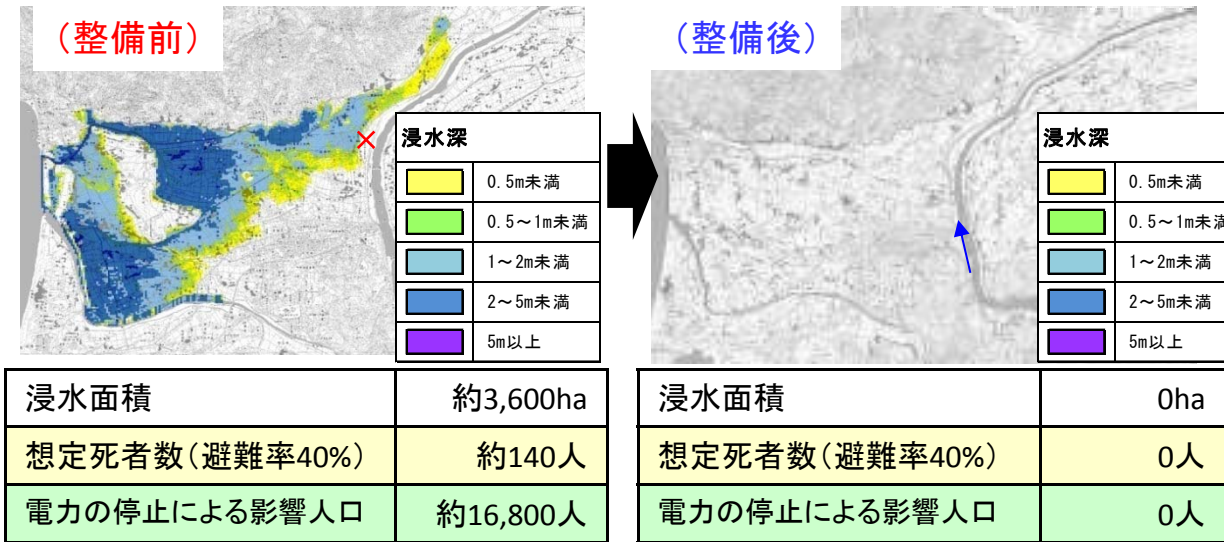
（整備前）

| 浸水深 | |
|---|---|
| | 0.5m未満 |
| | 0.5～1m未満 |
| | 1～2m未満 |
| | 2～5m未満 |
| | 5m以上 |

| | |
|---|---|
| 浸水面積 | 約3,600ha |
| 想定死者数（避難率40%） | 約140人 |
| 電力の停止による影響人口 | 約16,800人 |

（整備後）

| 浸水深 | |
|---|---|
| | 0.5m未満 |
| | 0.5～1m未満 |
| | 1～2m未満 |
| | 2～5m未満 |
| | 5m以上 |

| | |
|---|---|
| 浸水面積 | 0ha |
| 想定死者数（避難率40%） | 0人 |
| 電力の停止による影響人口 | 0人 |